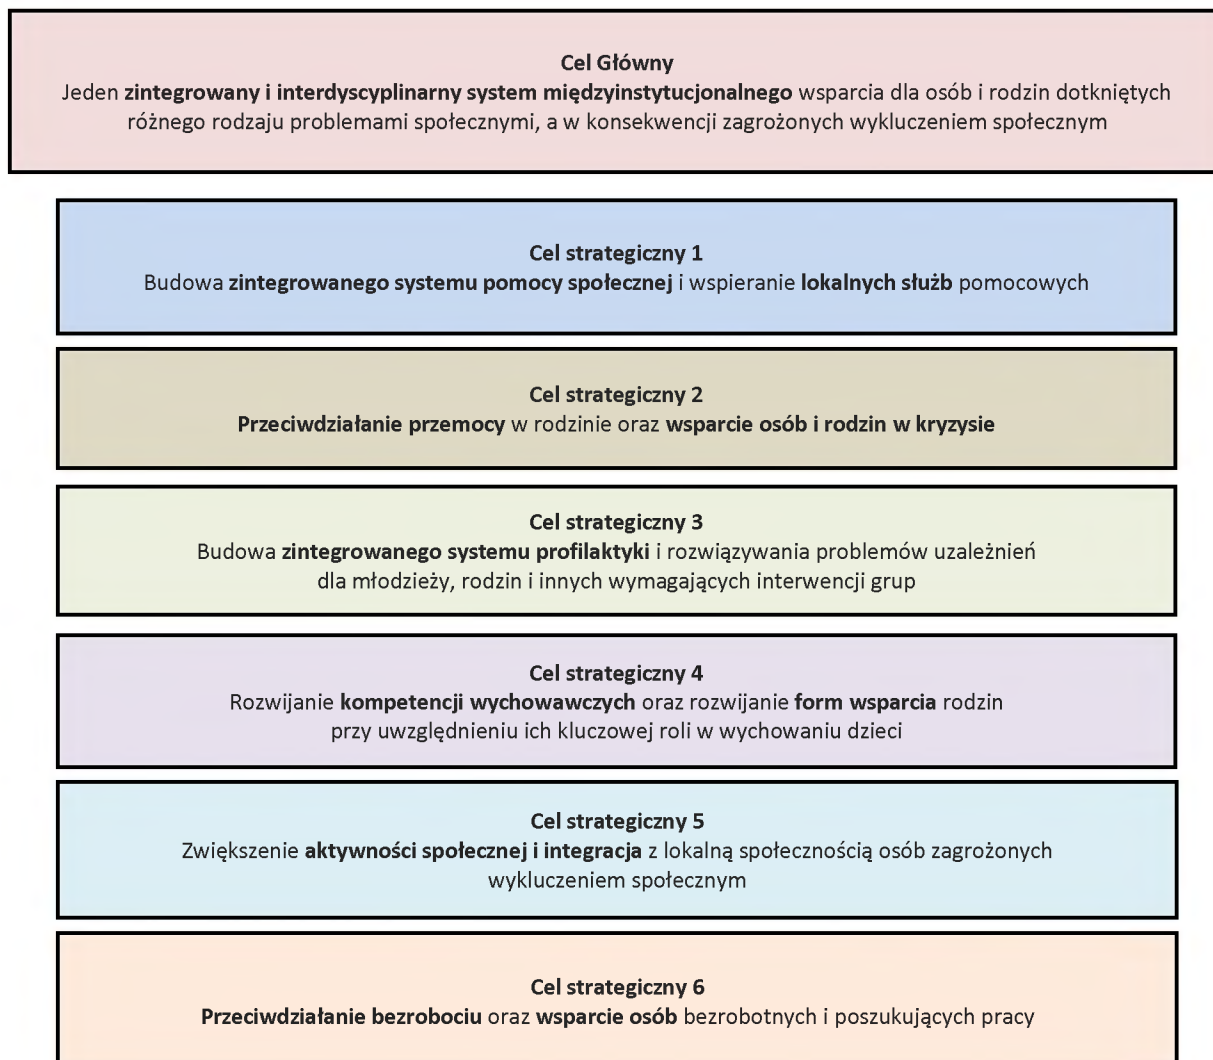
Cel Główny
Jeden zintegrowany i interdyscyplinarny system międzyinstytucjonalnego wsparcia dla osób i rodzin dotkniętych różnego rodzaju problemami społecznymi, a w konsekwencji zagrożonych wykluczeniem społecznym

Cel strategiczny 1
Budowa zintegrowanego systemu pomocy społecznej i wspieranie lokalnych służb pomocowych

Cel strategiczny 2
Przeciwdziałanie przemocy w rodzinie oraz wsparcie osób i rodzin w kryzysie

Cel strategiczny 3
Budowa zintegrowanego systemu profilaktyki i rozwiązywania problemów uzależnień dla młodzieży, rodzin i innych wymagających interwencji grup

Cel strategiczny 4
Rozwijanie kompetencji wychowawczych oraz rozwijanie form wsparcia rodzin przy uwzględnieniu ich kluczowej roli w wychowaniu dzieci

Cel strategiczny 5
Zwiększenie aktywności społecznej i integracja z lokalną społecznością osób zagrożonych wykluczeniem społecznym

Cel strategiczny 6
Przeciwdziałanie bezrobociu oraz wsparcie osób bezrobotnych i poszukujących pracy